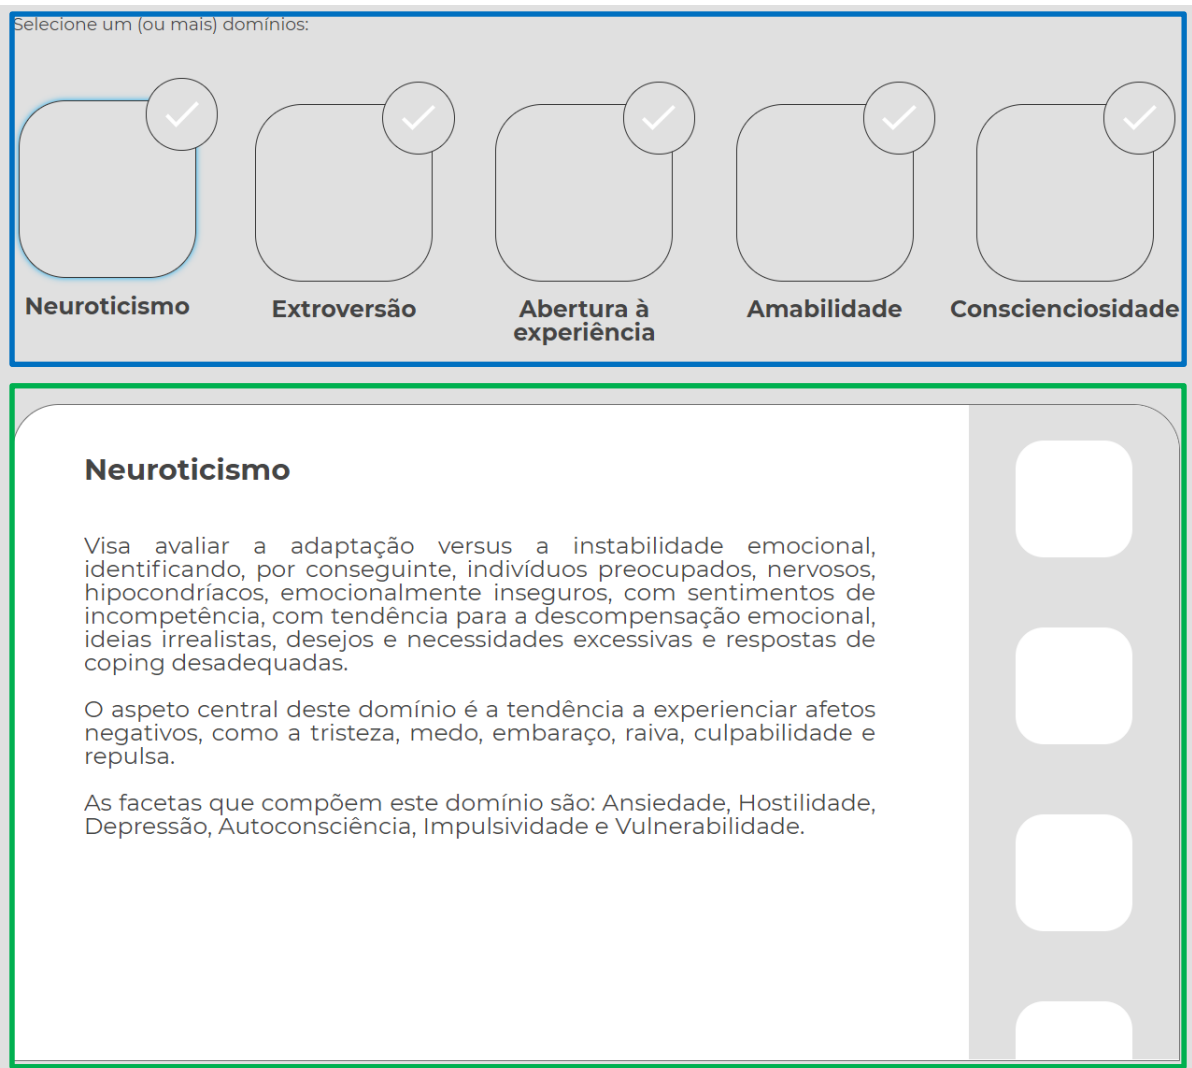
Selecione um (ou mais) domínios:

Neuroticismo

Extroversão

Abertura à experiência

Amabilidade

Conscienciosidade

Neuroticismo

Visa avaliar a adaptação versus a instabilidade emocional, identificando, por conseguinte, indivíduos preocupados, nervosos, hipocondríacos, emocionalmente inseguros, com sentimentos de incompetência, com tendência para a descompensação emocional, ideias irrealistas, desejos e necessidades excessivas e respostas de coping desadequadas.

O aspeto central deste domínio é a tendência a experienciar afetos negativos, como a tristeza, medo, embaraço, raiva, culpabilidade e repulsa.

As facetas que compõem este domínio são: Ansiedade, Hostilidade, Depressão, Autoconsciência, Impulsividade e Vulnerabilidade.